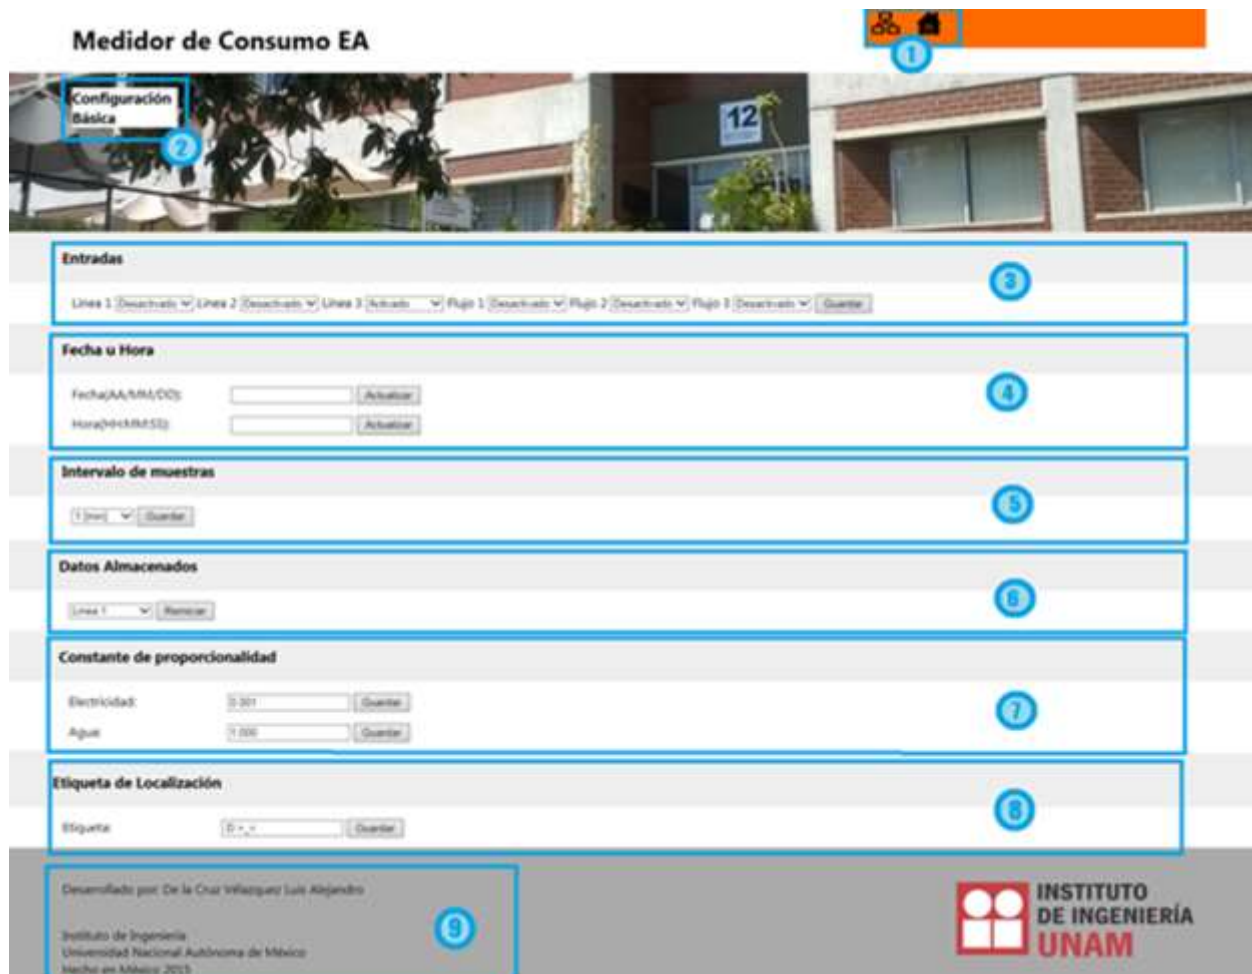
Medidor de Consumo EA

1

Configuración Básica

2

12

Entradas

3

Línea 1 Desactivado Línea 2 Desactivado Línea 3 Activado Flujo 1 Desactivado Flujo 2 Desactivado Flujo 3 Desactivado Guardar

Fecha u Hora

4

Fecha(AA/MM/DD): Actualizar

Hora(HH:MM:SS): Actualizar

Intervalo de muestras

5

1 [min] Guardar

Datos Almacenados

6

Línea 1 Reiniciar

Constante de proporcionalidad

7

Electricidad: 0.301 Guardar

Agua: 1.000 Guardar

Etiqueta de Localización

8

Etiqueta: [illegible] Guardar

Desarrollado por: De la Cruz Velazquez Luis Alejandro

Instituto de Ingeniería
Universidad Nacional Autónoma de México
Hecho en México 2015

9

INSTITUTO DE INGENIERÍA UNAM